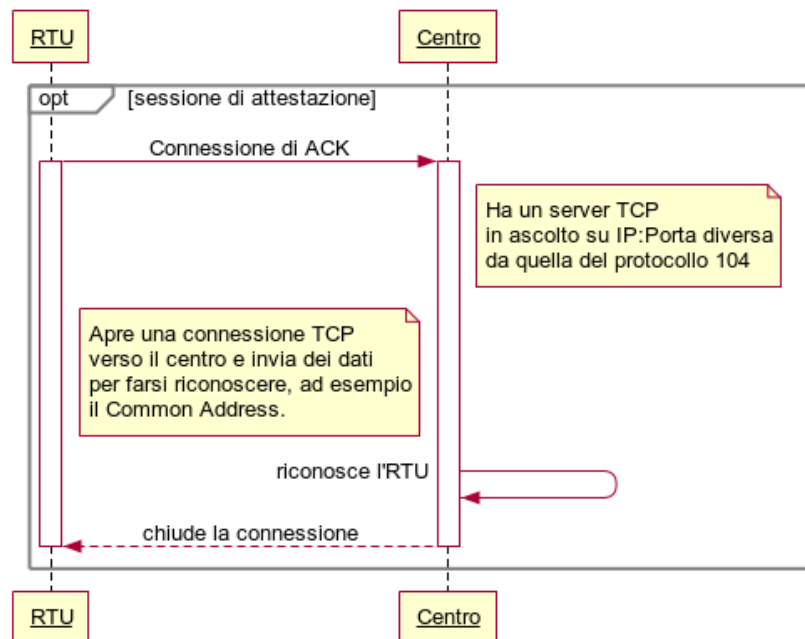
RTU

Centro

opt

[sessione di attestazione]

Connessione di ACK

Ha un server TCP in ascolto su IP:Porta diversa da quella del protocollo 104

Apre una connessione TCP verso il centro e invia dei dati per farsi riconoscere, ad esempio il Common Address.

riconosce l'RTU

chiude la connessione

RTU

Centro